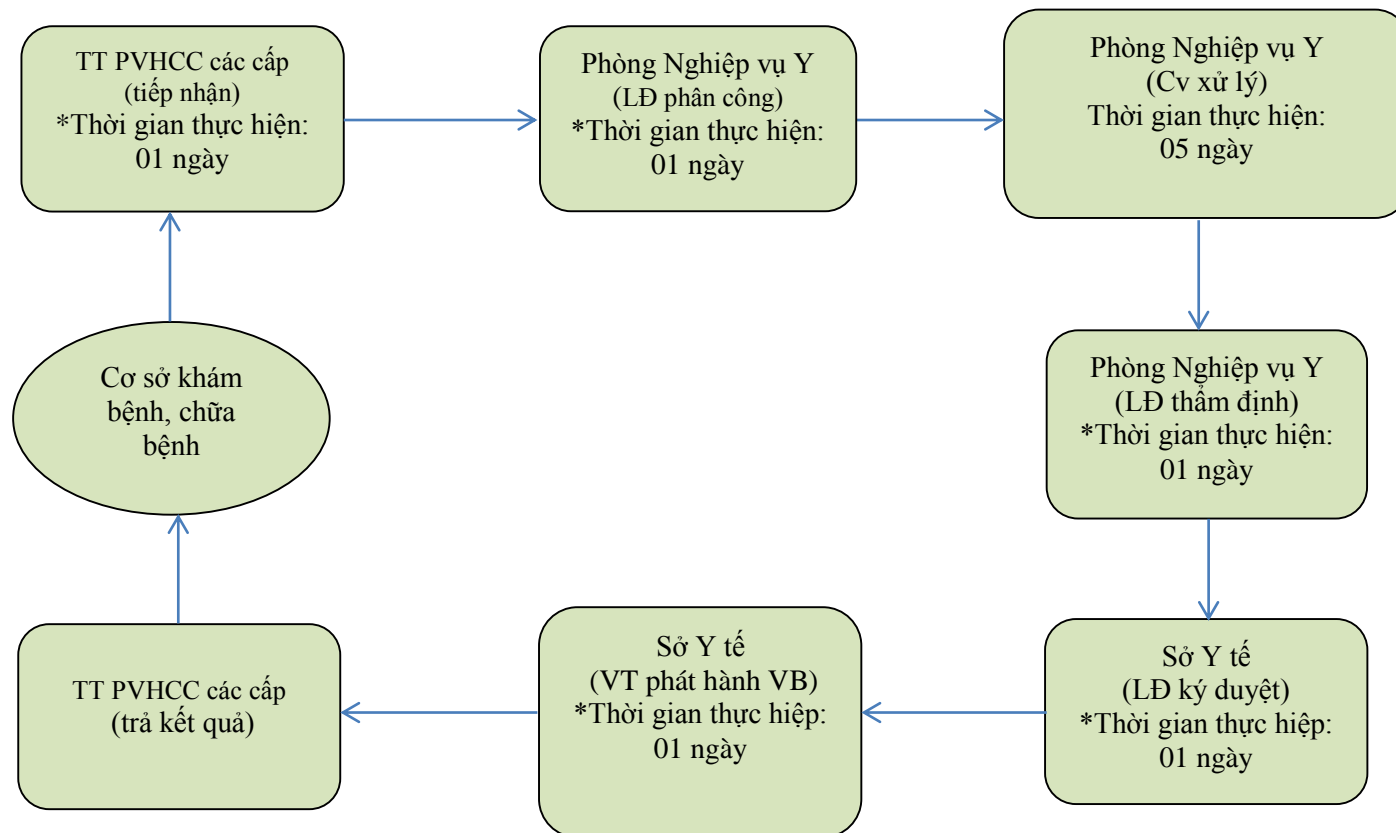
TT PVHCC các cấp
(tiếp nhận)
*Thời gian thực hiện:
01 ngày

Phòng Nghiệp vụ Y
(LĐ phân công)
*Thời gian thực hiện:
01 ngày

Phòng Nghiệp vụ Y
(Cv xử lý)
Thời gian thực hiện:
05 ngày

Cơ sở khám
bệnh, chữa
bệnh

Phòng Nghiệp vụ Y
(LĐ thẩm định)
*Thời gian thực hiện:
01 ngày

TT PVHCC các cấp
(trả kết quả)

Sở Y tế
(VT phát hành VB)
*Thời gian thực hiệp:
01 ngày

Sở Y tế
(LĐ ký duyệt)
*Thời gian thực hiệp:
01 ngày